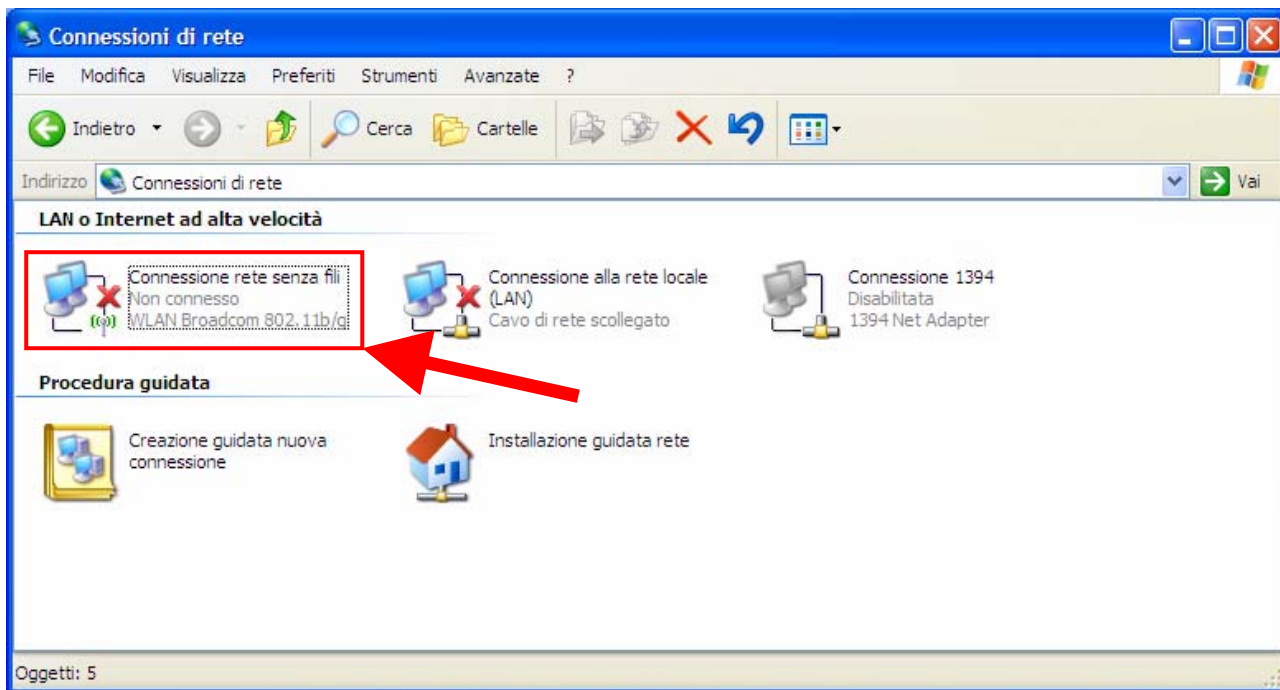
Connessioni di rete

File Modifica Visualizza Preferiti Strumenti Avanzate ?

Indietro Cerca Cartelle

Indirizzo Connessioni di rete Vai

LAN o Internet ad alta velocità

Connessione rete senza fili
Non connesso
WLAN Broadcom 802.11b/g

Connessione alla rete locale (LAN)
Cavo di rete scollegato

Connessione 1394
Disabilitata
1394 Net Adapter

Procedura guidata

Creazione guidata nuova connessione

Installazione guidata rete

Oggetti: 5